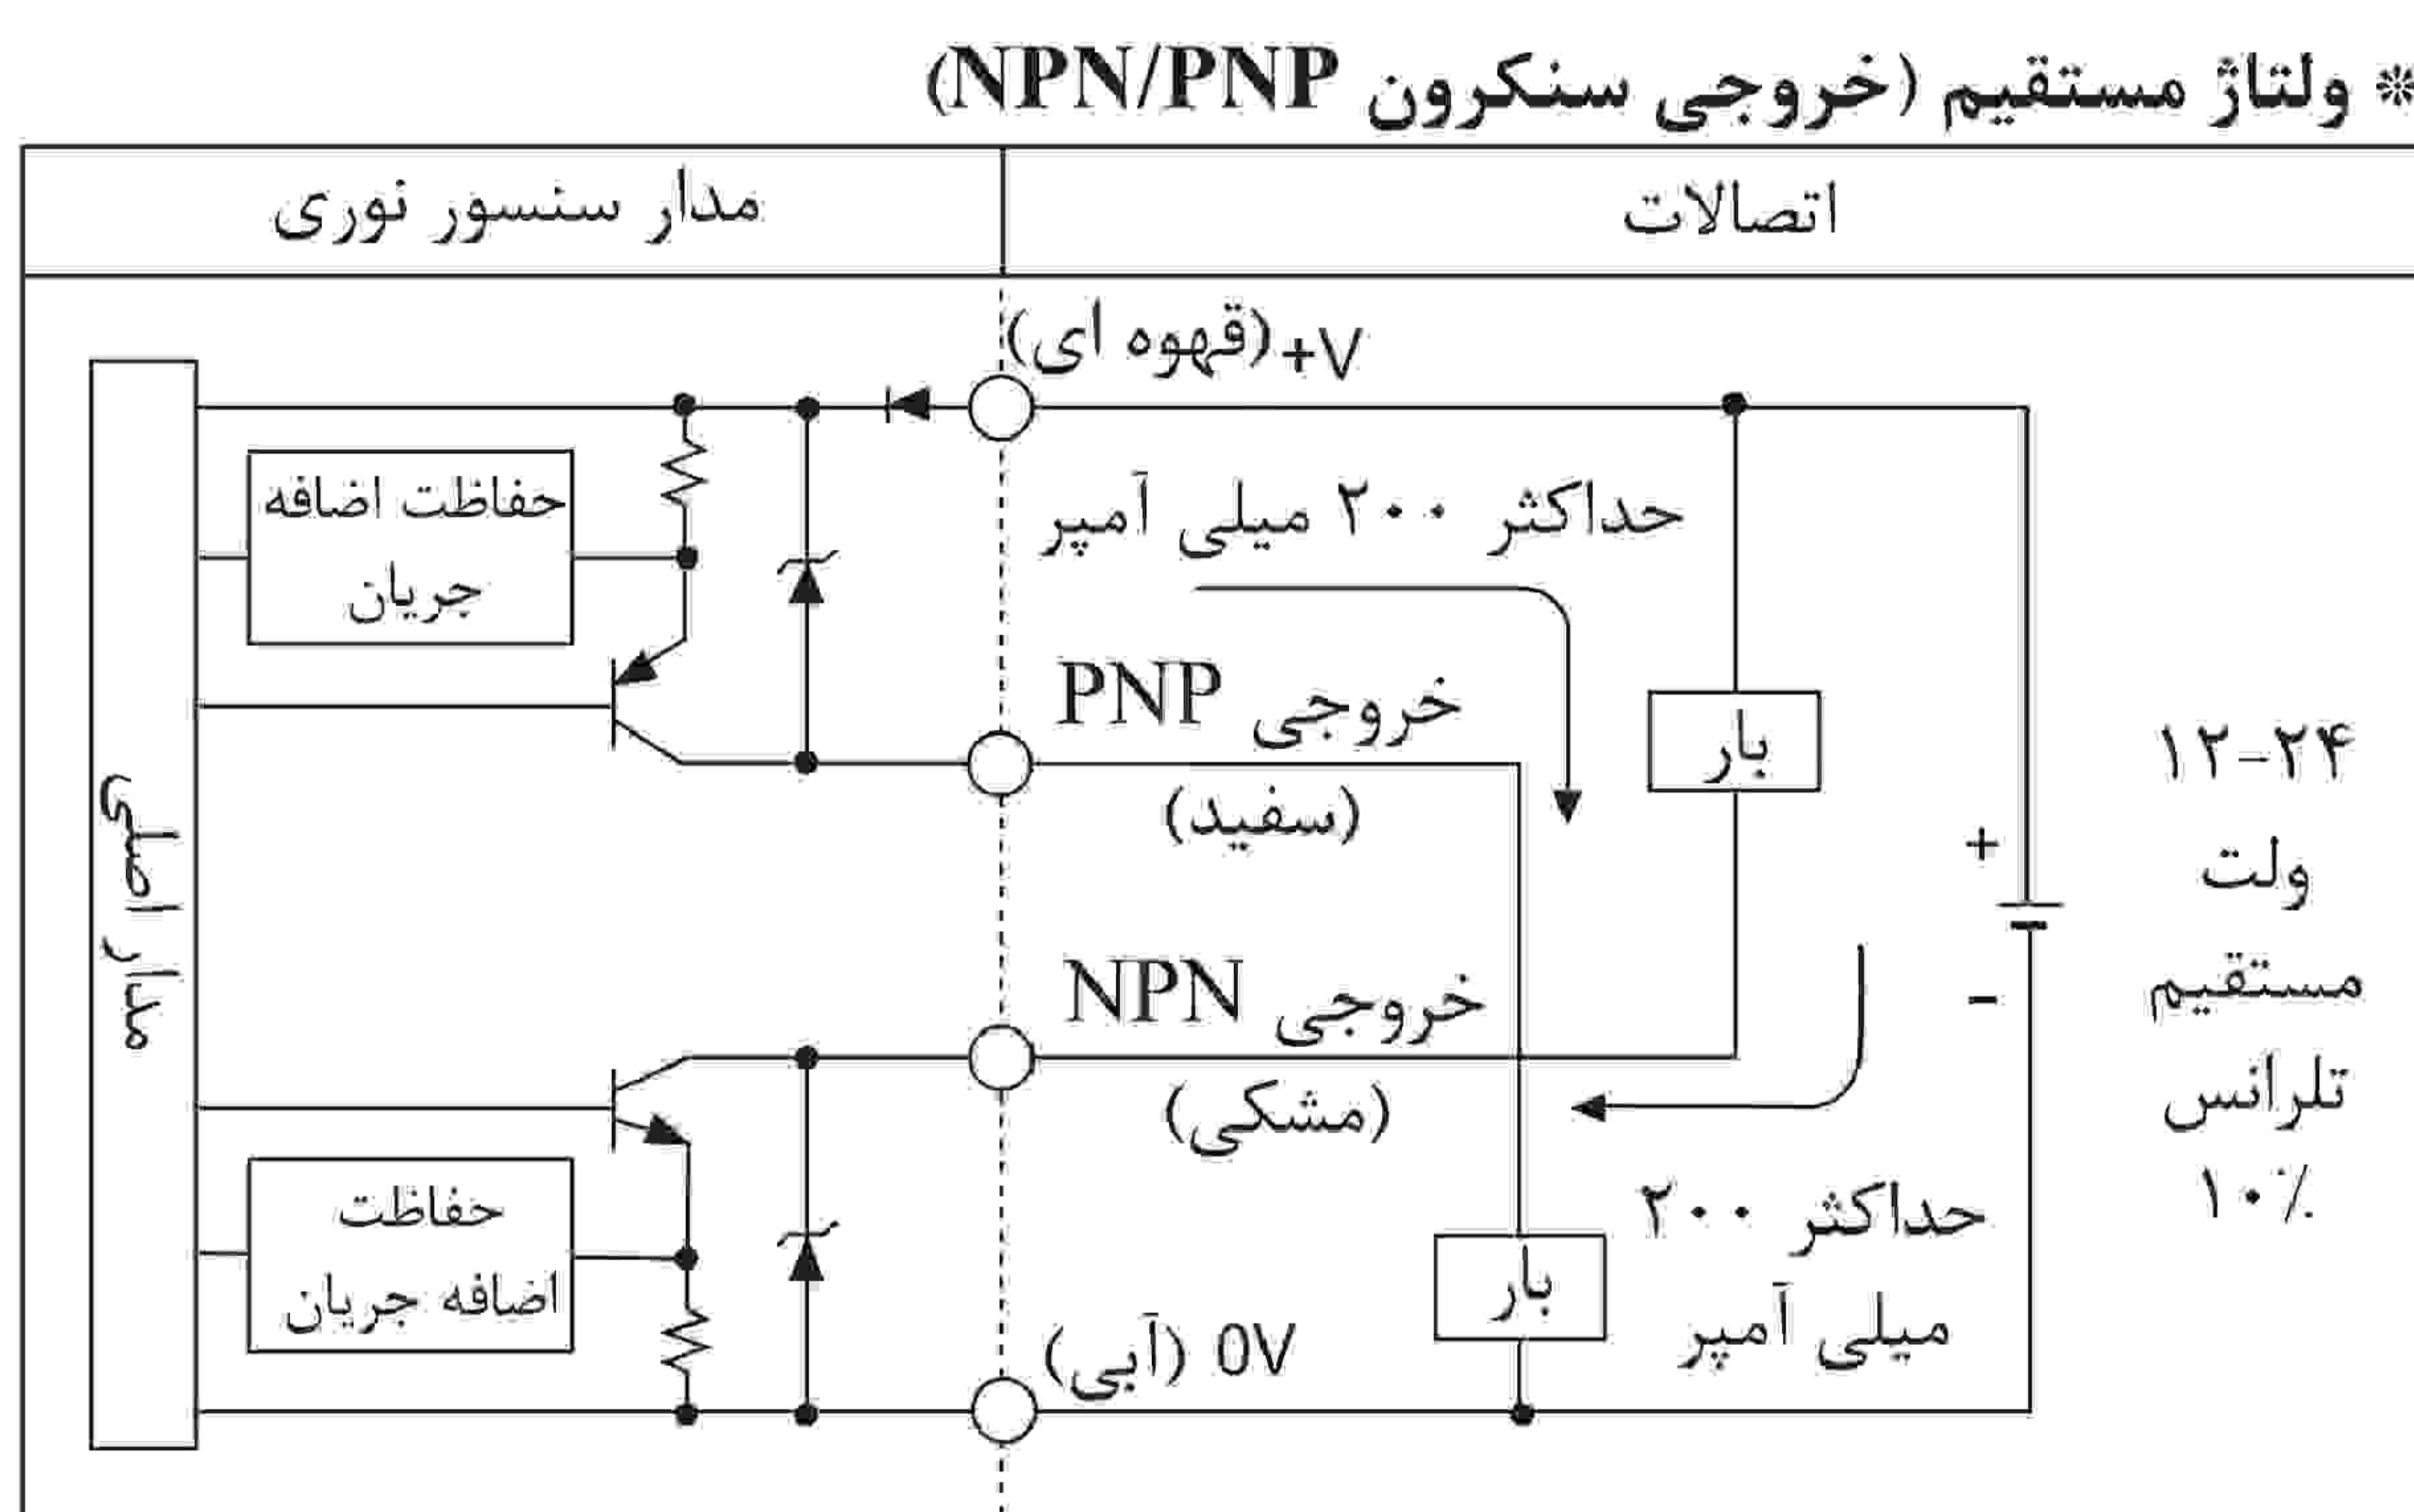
* ولتاژ مستقیم (خروجی سنکرون NPN/PNP)

| مدار سنسور نوری | اتصالات |
|---|---|

+V (قهوه ای)

حفاظت اضافه جریان

حداکثر ۲۰۰ میلی آمپر

خروجی PNP
(سفید)

بار

مدار اصلی

۱۲-۲۴ ولت مستقیم تلرانس ۱۰٪

+
-

خروجی NPN
(مشکی)

حفاظت اضافه جریان

بار

حداکثر ۲۰۰ میلی آمپر

0V (آبی)